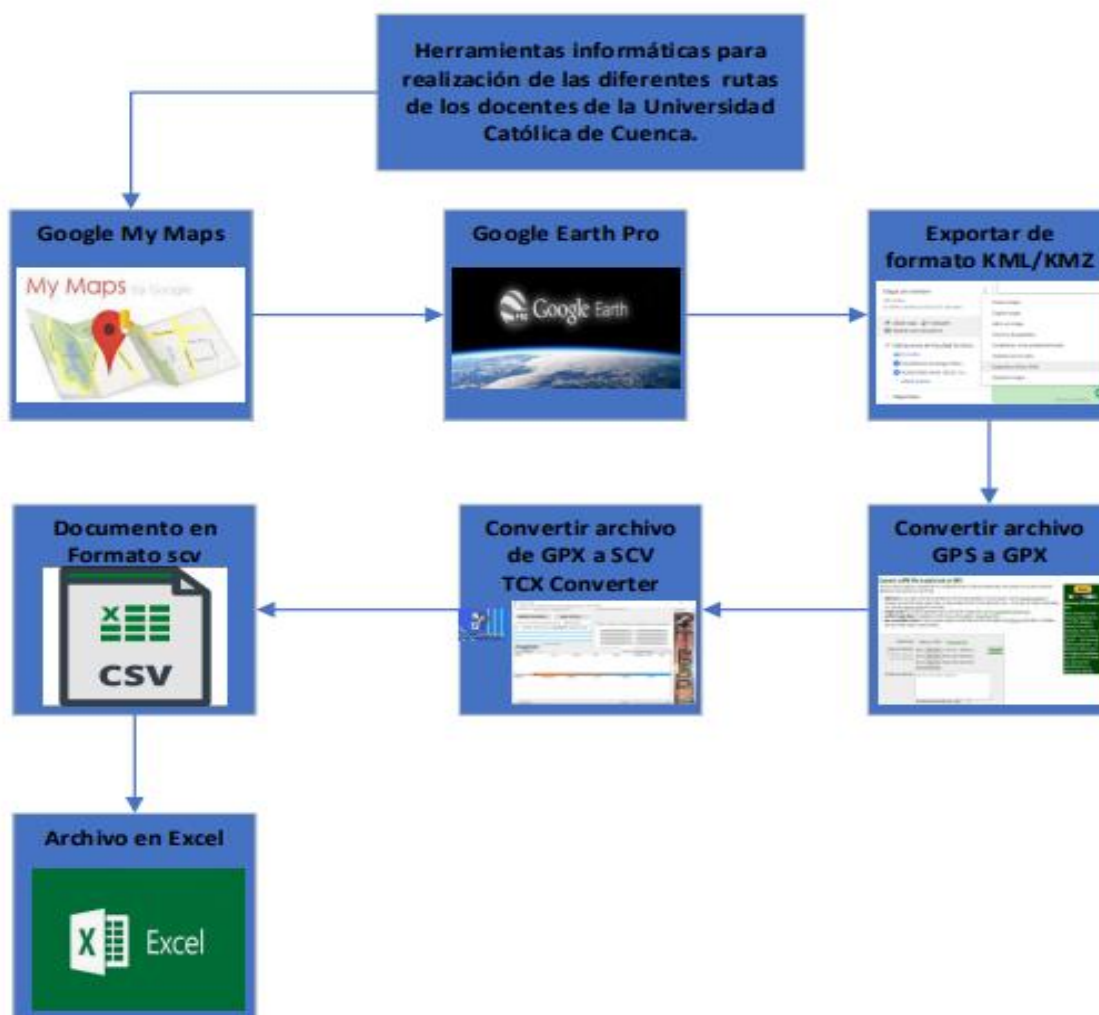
Herramientas informáticas para realización de las diferentes rutas de los docentes de la Universidad Católica de Cuenca.

Google My Maps

My Maps by Google

Google Earth Pro

Google Earth

Exportar de formato KML/KMZ

Convertir archivo GPS a GPX

Convertir archivo de GPX a SCV TCX Converter

Documento en Formato scv

CSV

Archivo en Excel

Excel